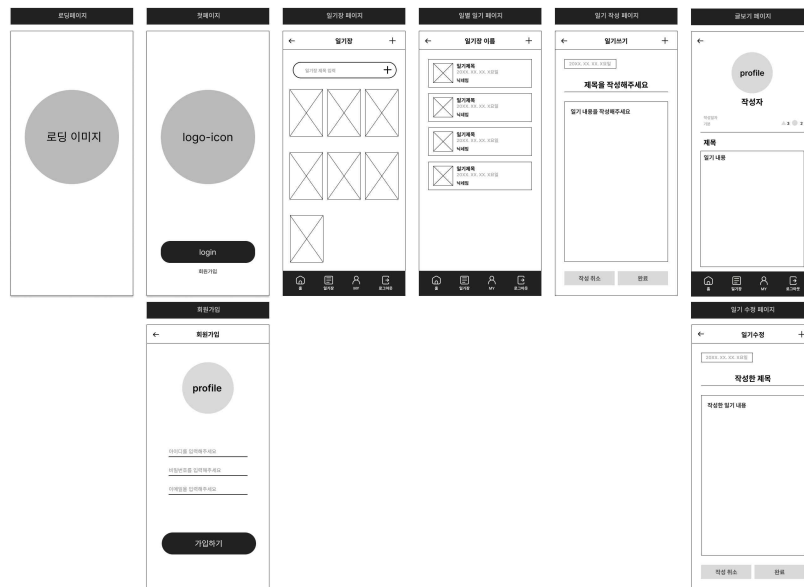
로딩페이지

로딩 이미지

첫페이지

logo-icon

login

회원가입

회원가입

← 회원가입

profile

아이디를 입력해주세요

비밀번호를 입력해주세요

이메일을 입력해주세요

가입하기

일기장 페이지

← 일기장 +

일기장 제목 검색 +

홈 일기장 MY 로그아웃

일별 일기 페이지

← 일기장 이름 +

일기제목
20XX. XX. XX. X요일
닉네임

일기제목
20XX. XX. XX. X요일
닉네임

일기제목
20XX. XX. XX. X요일
닉네임

일기제목
20XX. XX. XX. X요일
닉네임

홈 일기장 MY 로그아웃

일기 작성 페이지

← 일기쓰기 +

20XX. XX. XX. X요일

제목을 작성해주세요

일기 내용을 작성해주세요

작성 취소 완료

글보기 페이지

←

profile

작성자

작성일자
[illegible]

3 2

제목

일기 내용

홈 일기장 MY 로그아웃

일기 수정 페이지

← 일기수정 +

20XX. XX. XX. X요일

작성한 제목

작성한 일기 내용

작성 취소 완료